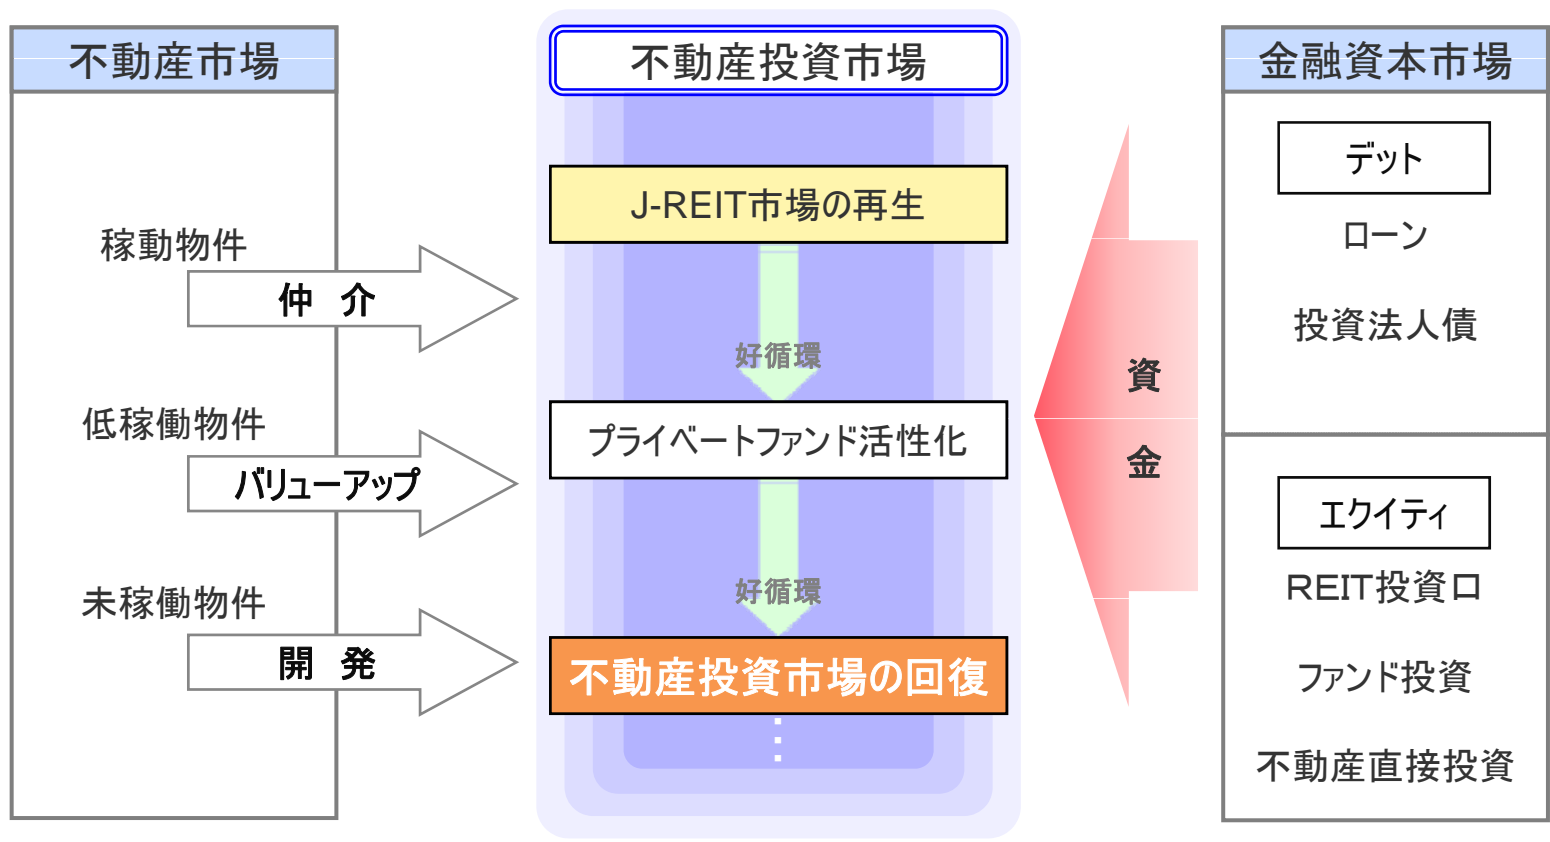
不動産市場

稼動物件

仲　介

低稼働物件

バリューアップ

未稼働物件

開　発

不動産投資市場

J-REIT市場の再生

好循環

プライベートファンド活性化

好循環

不動産投資市場の回復

資

金

金融資本市場

デット

ローン

投資法人債

エクイティ

REIT投資口

ファンド投資

不動産直接投資